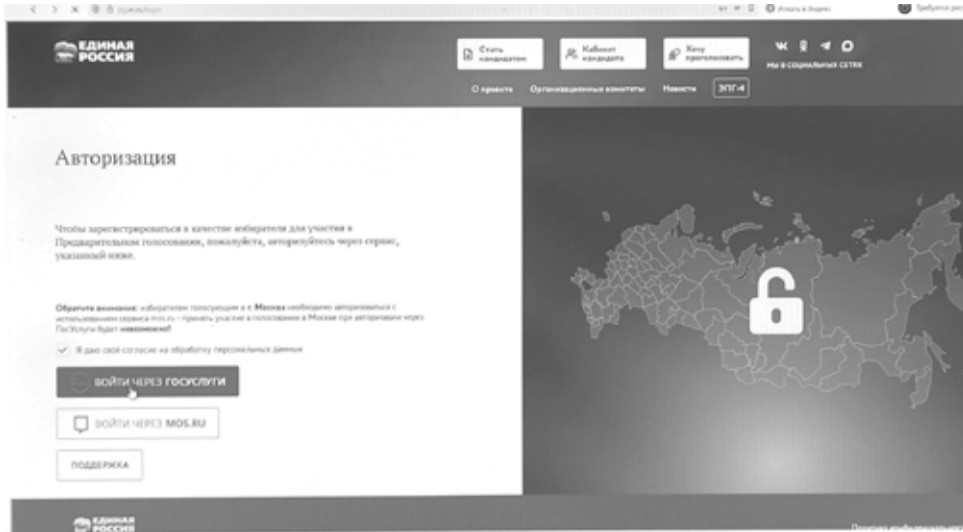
ЕДИНАЯ РОССИЯ

Стать кандидатом

Кабинет кандидата

Хочу проголосовать

МЫ В СОЦИАЛЬНЫХ СЕТЯХ

О проекте Организационные комитеты Новости ЭПГ-4

Авторизация

Чтобы зарегистрироваться в качестве избирателя для участия в Предварительном голосовании, пожалуйста, авторизуйтесь через сервис, указанный ниже.

Обратите внимание: избирателям голосующим в г. Москва необходимо авторизоваться с использованием сервиса mos.ru - принять участие в голосовании в Москве при авторизации через ГосУслуги будет невозможно!

Я даю своё согласие на обработку персональных данных

ВОЙТИ ЧЕРЕЗ ГОСУСЛУГИ

ВОЙТИ ЧЕРЕЗ MOS.RU

ПОДДЕРЖКА

ЕДИНАЯ РОССИЯ